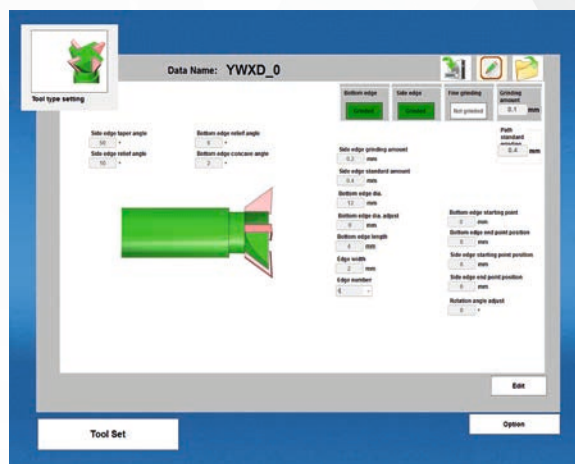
Tool type setting

Data Name: YWXD_0

Bottom edge
Grinded

Side edge
Grinded

Fine grinding
Not grinded

Grinding amount
0.1 mm

Path standard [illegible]
0.4 mm

Side edge taper angle
90 °

Side edge relief angle
10 °

Bottom edge relief angle
6 °

Bottom edge concave angle
3 °

Side edge grinding amount
0.2 mm

Side edge standard amount
0.4 mm

Bottom edge dia.
12 mm

Bottom edge dia. adjust
0 mm

Bottom edge length
6 mm

Edge width
2 mm

Edge number
4

Bottom edge starting point
0 mm

Bottom edge end point position
0 mm

Side edge starting point position
6 mm

Side edge end point position
0 mm

Rotation angle adjust
0 °

Edit

Tool Set

Option